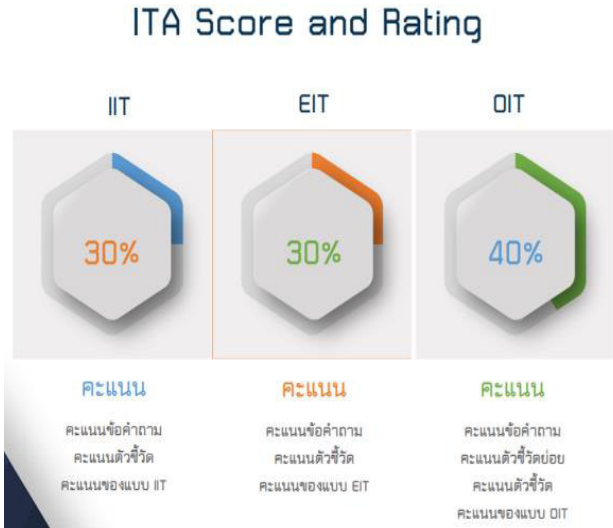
ITA Score and Rating

IIT

30%

คะแนน

คะแนนข้อคำถาม
คะแนนตัวชี้วัด
คะแนนของแบบ IIT

EIT

30%

คะแนน

คะแนนข้อคำถาม
คะแนนตัวชี้วัด
คะแนนของแบบ EIT

OIT

40%

คะแนน

คะแนนข้อคำถาม
คะแนนตัวชี้วัดย่อย
คะแนนตัวชี้วัด
คะแนนของแบบ OIT